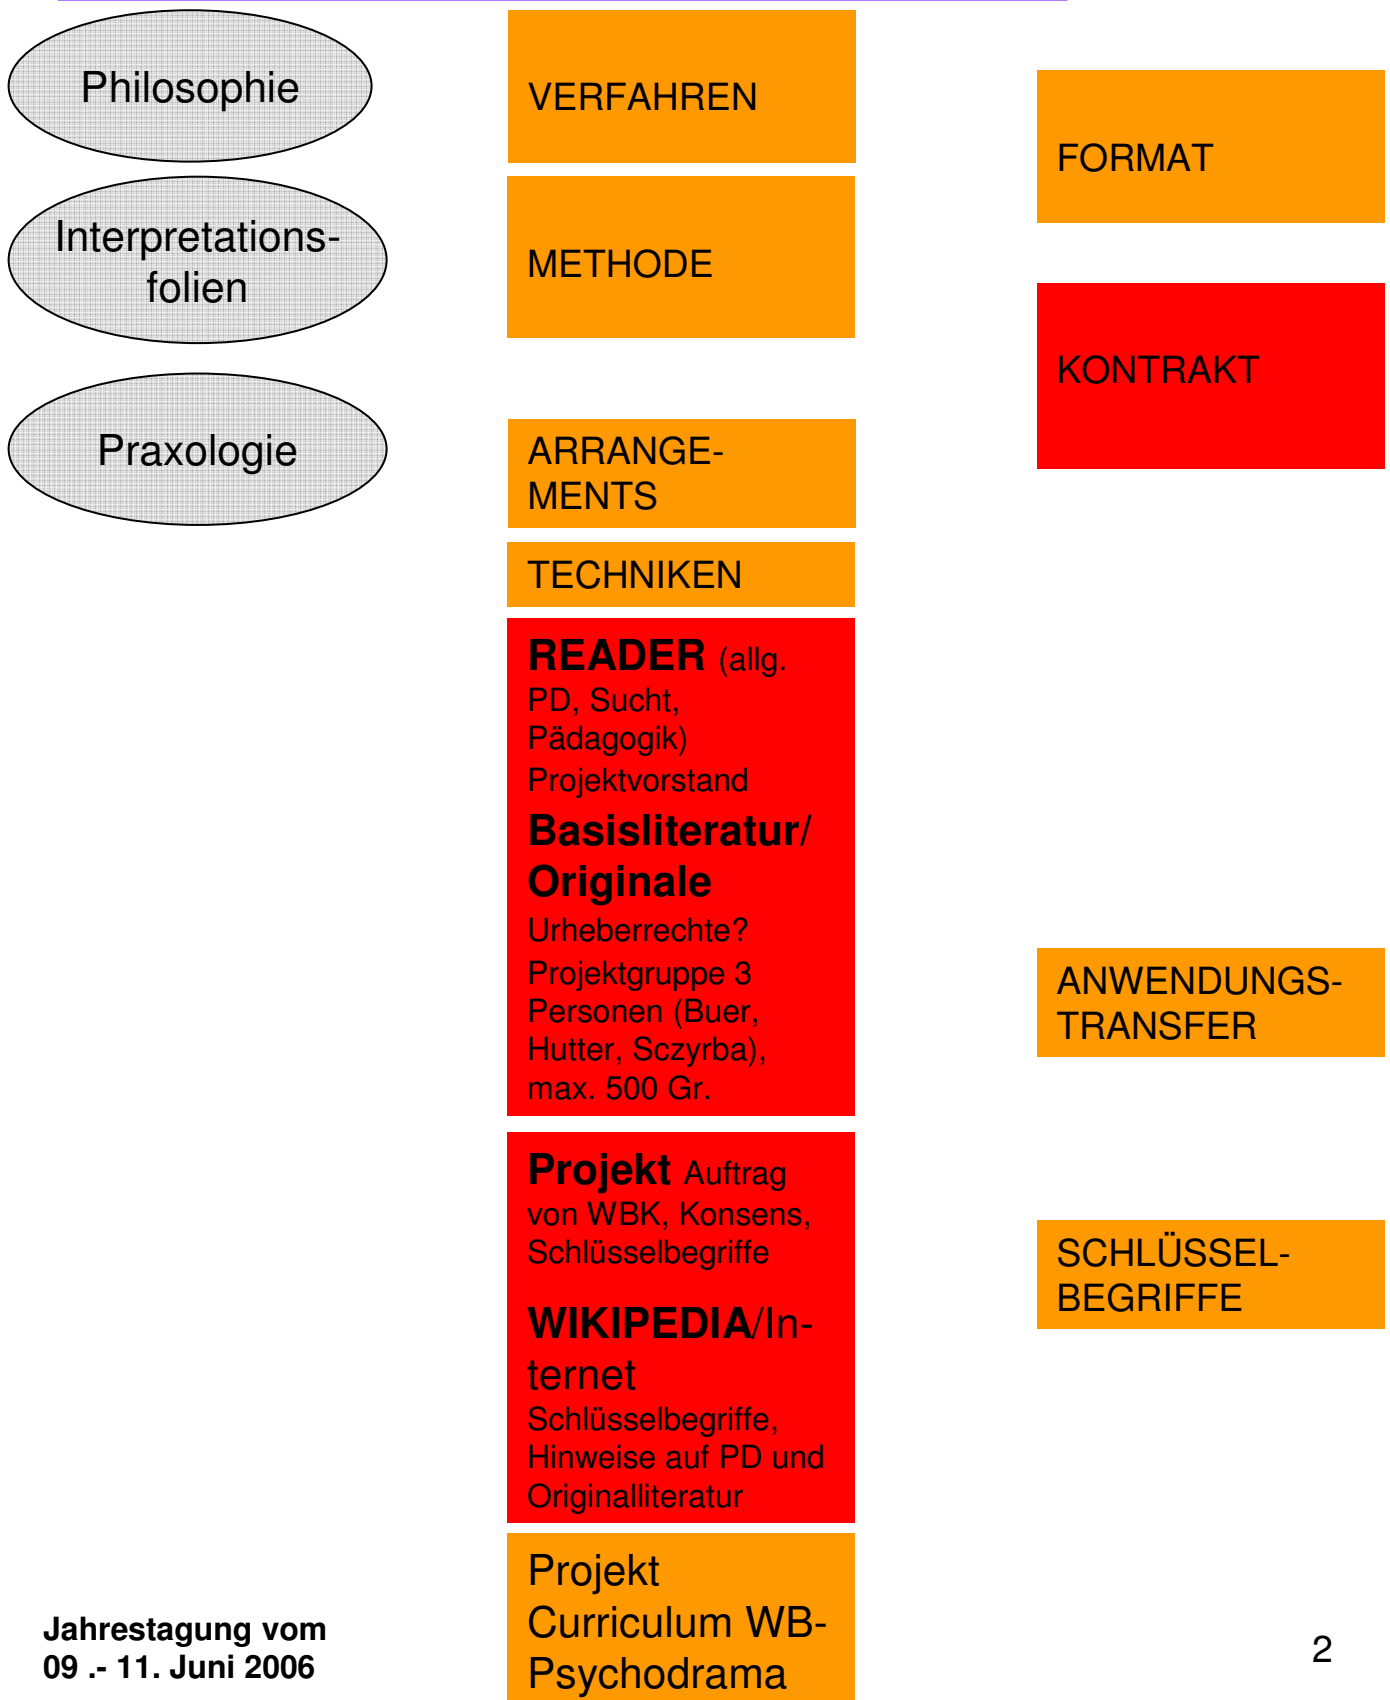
Philosophie

Interpretationsfolien

Praxologie

VERFAHREN

METHODE

ARRANGEMENTS

TECHNIKEN

**READER** (allg. PD, Sucht, Pädagogik) Projektvorstand

**Basisliteratur/ Originale** Urheberrechte? Projektgruppe 3 Personen (Buer, Hutter, Sczyrba), max. 500 Gr.

**Projekt** Auftrag von WBK, Konsens, Schlüsselbegriffe

**WIKIPEDIA**/Internet Schlüsselbegriffe, Hinweise auf PD und Originalliteratur

Projekt Curriculum WB-Psychodrama

FORMAT

KONTRAKT

ANWENDUNGS-TRANSFER

SCHLÜSSEL-BEGRIFFE

Jahrestagung vom 09 .- 11. Juni 2006

2